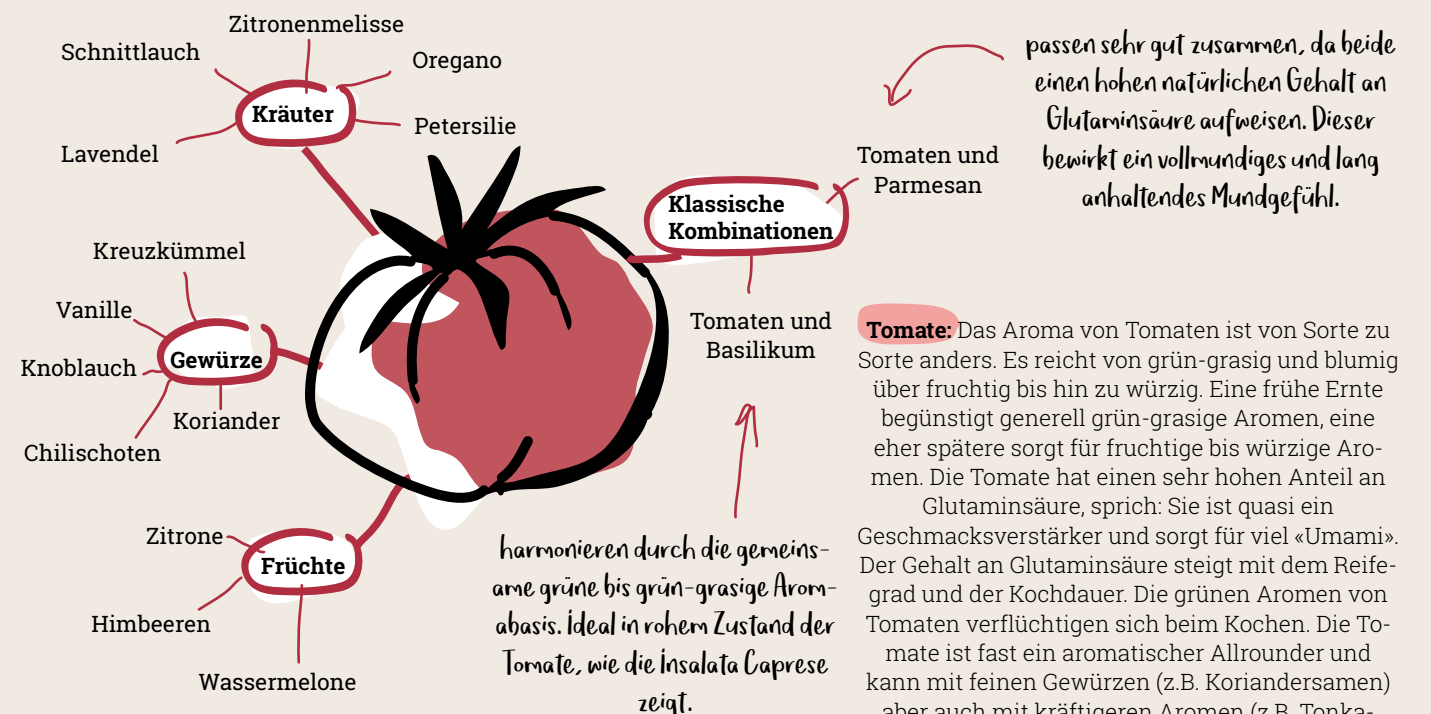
Zitronenmelisse

Schnittlauch

Oregano

Kräuter

Petersilie

Lavendel

Kreuzkümmel

Vanille

Gewürze

Knoblauch

Koriander

Chilischoten

Zitrone

Früchte

Himbeeren

Wassermelone

Klassische Kombinationen

Tomaten und Parmesan

Tomaten und Basilikum

passen sehr gut zusammen, da beide einen hohen natürlichen Gehalt an Glutaminsäure aufweisen. Dieser bewirkt ein vollmundiges und lang anhaltendes Mundgefühl.

harmonieren durch die gemeinsame grüne bis grün-grasige Aromabasis. Ideal in rohem Zustand der Tomate, wie die Insalata Caprese zeigt.

**Tomate:** Das Aroma von Tomaten ist von Sorte zu Sorte anders. Es reicht von grün-grasig und blumig über fruchtig bis hin zu würzig. Eine frühe Ernte begünstigt generell grün-grasige Aromen, eine eher spätere sorgt für fruchtige bis würzige Aromen. Die Tomate hat einen sehr hohen Anteil an Glutaminsäure, sprich: Sie ist quasi ein Geschmacksverstärker und sorgt für viel «Umami». Der Gehalt an Glutaminsäure steigt mit dem Reifegrad und der Kochdauer. Die grünen Aromen von Tomaten verflüchtigen sich beim Kochen. Die Tomate ist fast ein aromatischer Allrounder und kann mit feinen Gewürzen (z.B. Koriandersamen) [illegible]